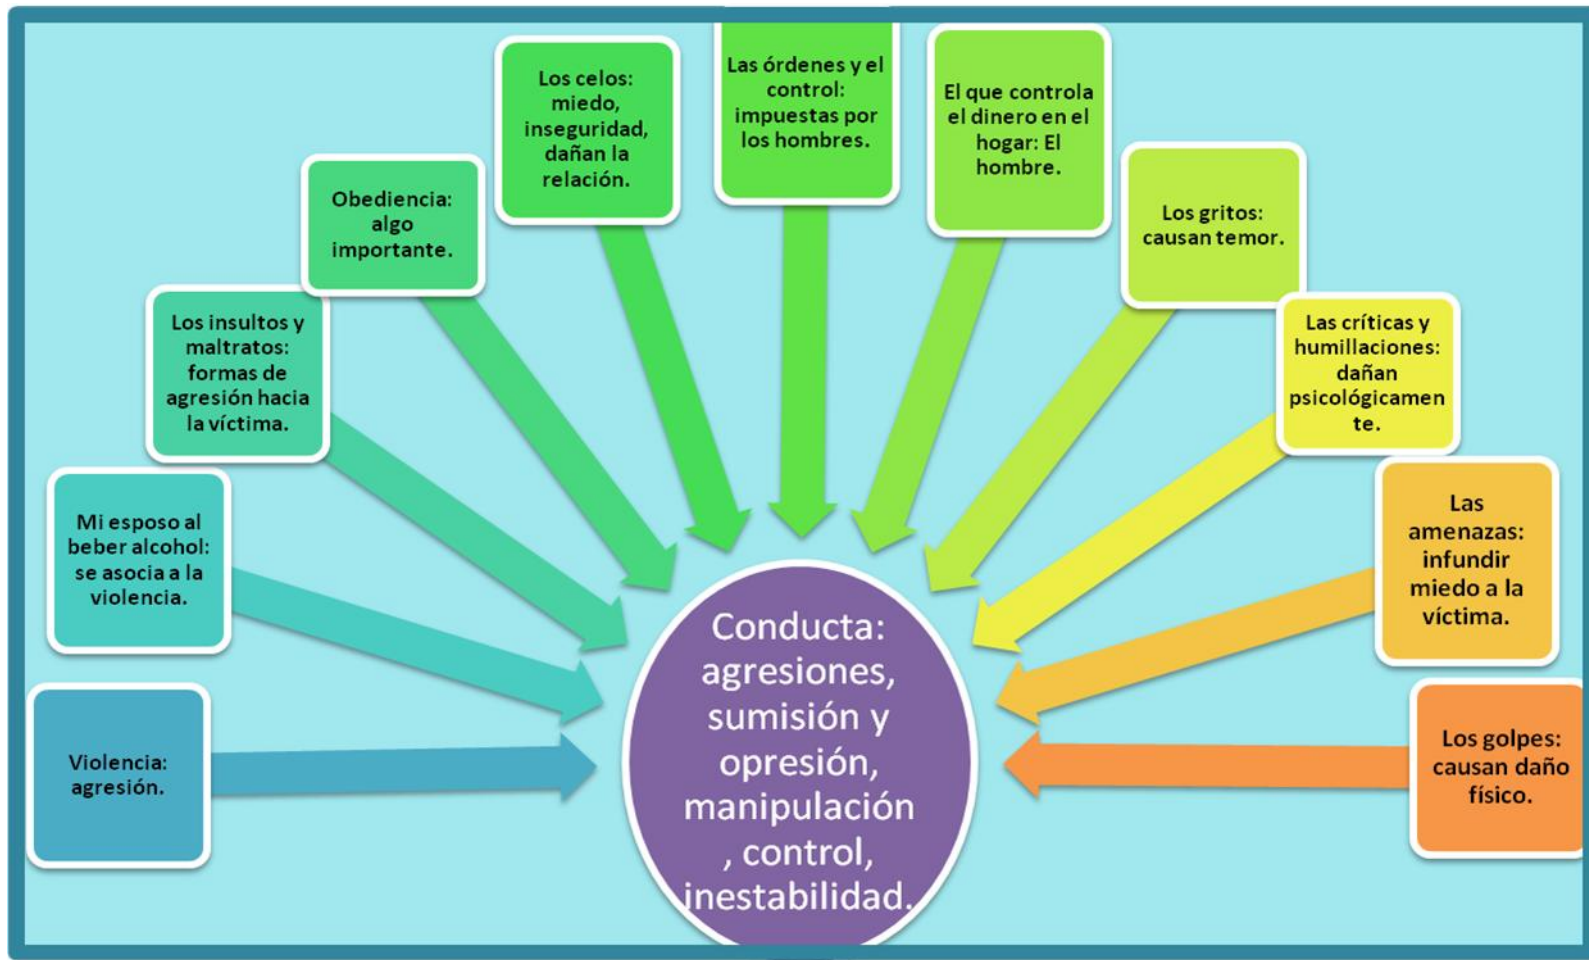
Violencia: agresión.

Mi esposo al beber alcohol: se asocia a la violencia.

Los insultos y maltratos: formas de agresión hacia la víctima.

Obediencia: algo importante.

Los celos: miedo, inseguridad, dañan la relación.

Las órdenes y el control: impuestas por los hombres.

El que controla el dinero en el hogar: El hombre.

Los gritos: causan temor.

Las críticas y humillaciones: dañan psicológicamen te.

Las amenazas: infundir miedo a la víctima.

Los golpes: causan daño físico.

Conducta: agresiones, sumisión y opresión, manipulación , control, inestabilidad.